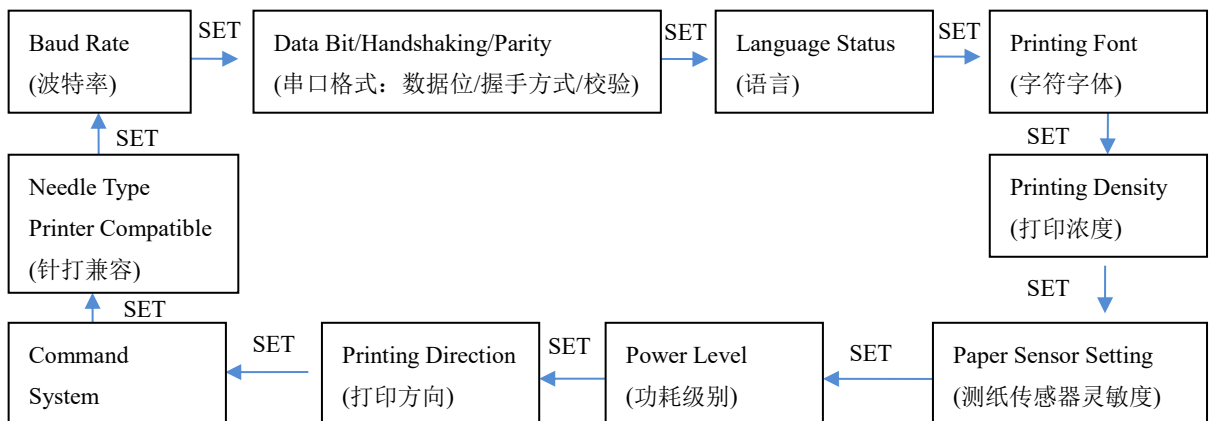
Baud Rate
(波特率)

SET

Data Bit/Handshaking/Parity
(串口格式：数据位/握手方式/校验)

SET

Language Status
(语言)

SET

Printing Font
(字符字体)

SET

Printing Density
(打印浓度)

SET

Paper Sensor Setting
(测纸传感器灵敏度)

SET

Power Level
(功耗级别)

SET

Printing Direction
(打印方向)

SET

Command System

SET

Needle Type Printer Compatible
(针打兼容)

SET